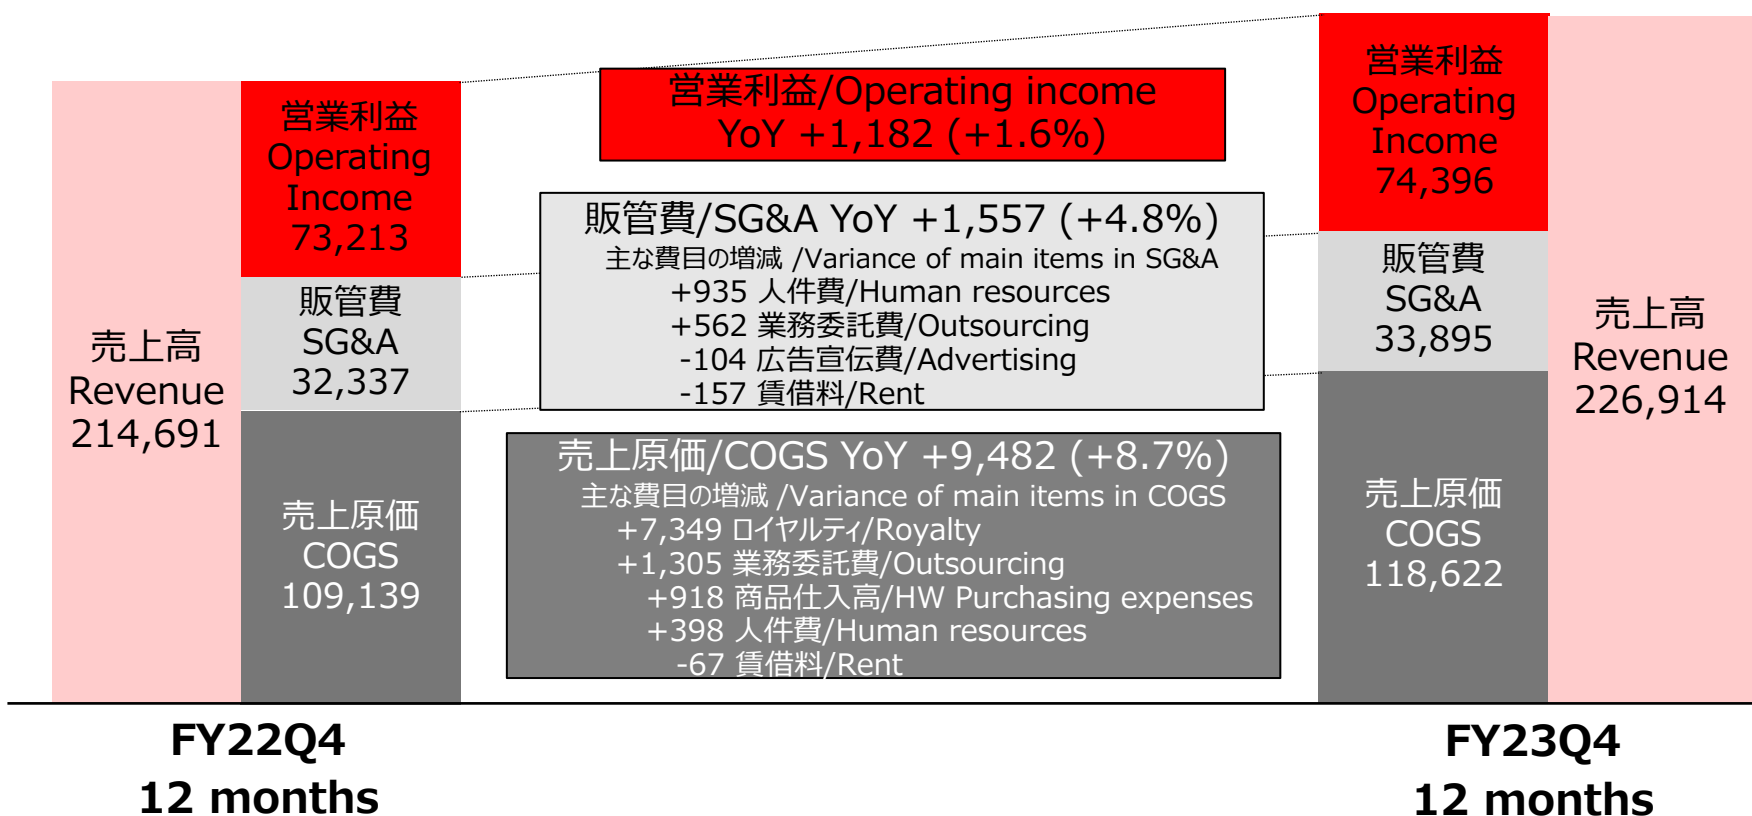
売上高
Revenue
214,691

営業利益
Operating Income
73,213

販管費
SG&A
32,337

売上原価
COGS
109,139

営業利益/Operating income
YoY +1,182 (+1.6%)

販管費/SG&A YoY +1,557 (+4.8%)
主な費目の増減 /Variance of main items in SG&A
+935 人件費/Human resources
+562 業務委託費/Outsourcing
-104 広告宣伝費/Advertising
-157 賃借料/Rent

売上原価/COGS YoY +9,482 (+8.7%)
主な費目の増減 /Variance of main items in COGS
+7,349 ロイヤルティ/Royalty
+1,305 業務委託費/Outsourcing
+918 商品仕入高/HW Purchasing expenses
+398 人件費/Human resources
-67 賃借料/Rent

営業利益
Operating Income
74,396

販管費
SG&A
33,895

売上原価
COGS
118,622

売上高
Revenue
226,914

FY22Q4
12 months

FY23Q4
12 months